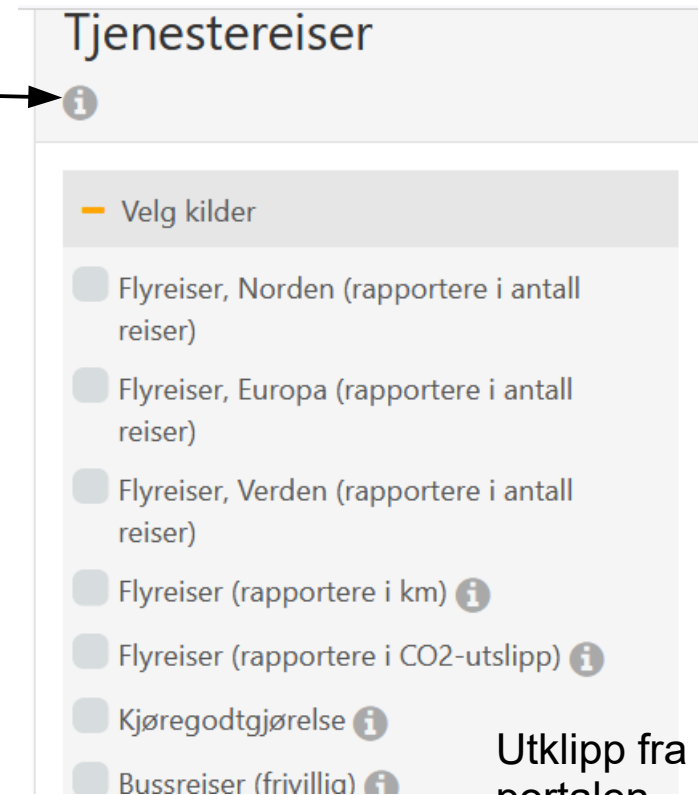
Tjenestereiser

Velg kilder

Flyreiser, Norden (rapportere i antall reiser)

Flyreiser, Europa (rapportere i antall reiser)

Flyreiser, Verden (rapportere i antall reiser)

Flyreiser (rapportere i km)

Flyreiser (rapportere i CO2-utslipp)

Kjøregodtgjørelse

Bussreiser (frivillig)

Utklipp fra portalen